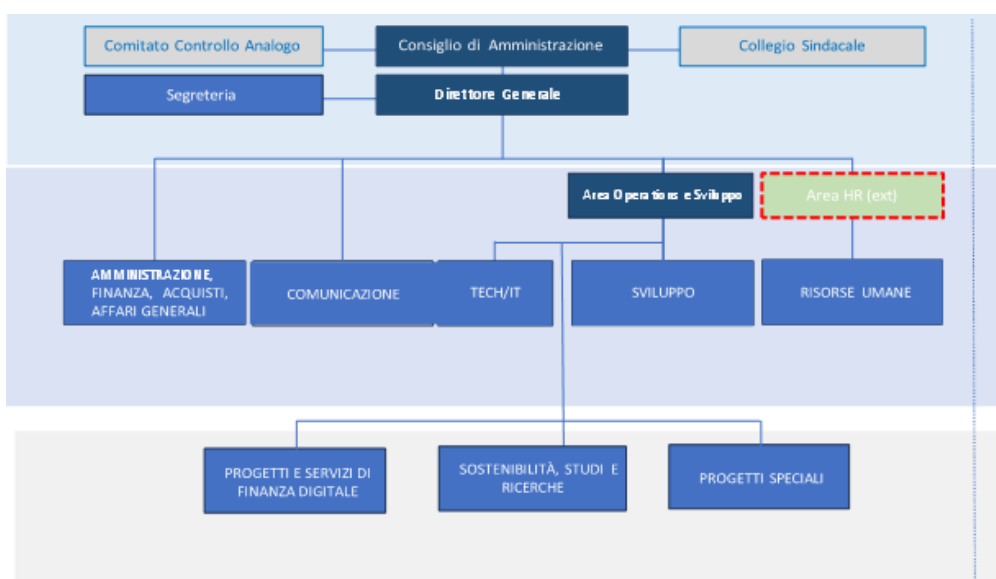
Comitato Controllo Analogo

Consiglio di Amministrazione

Collegio Sindacale

Segreteria

Direttore Generale

Area Operations e Sviluppo

Area HR (ext)

AMMINISTRAZIONE, FINANZA, ACQUISTI, AFFARI GENERALI

COMUNICAZIONE

TECH/IT

SVILUPPO

RISORSE UMANE

PROGETTI E SERVIZI DI FINANZA DIGITALE

SOSTENIBILITÀ, STUDI E RICERCHE

PROGETTI SPECIALI